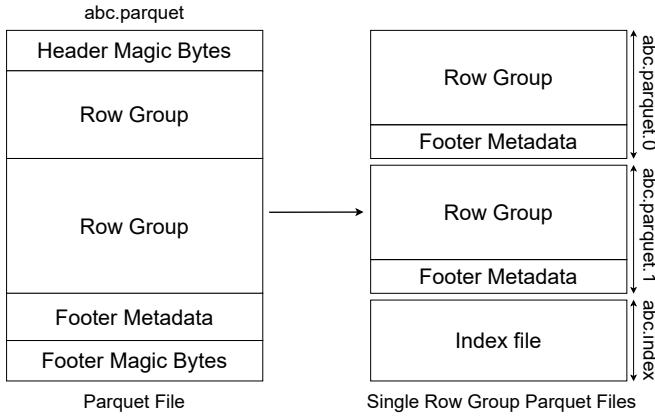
abc.parquet

Header Magic Bytes

Row Group

Row Group

Footer Metadata

Footer Magic Bytes

Parquet File

Row Group

Footer Metadata

abc.parquet.0

Row Group

Footer Metadata

abc.parquet.1

Index file

abc.index

Single Row Group Parquet Files